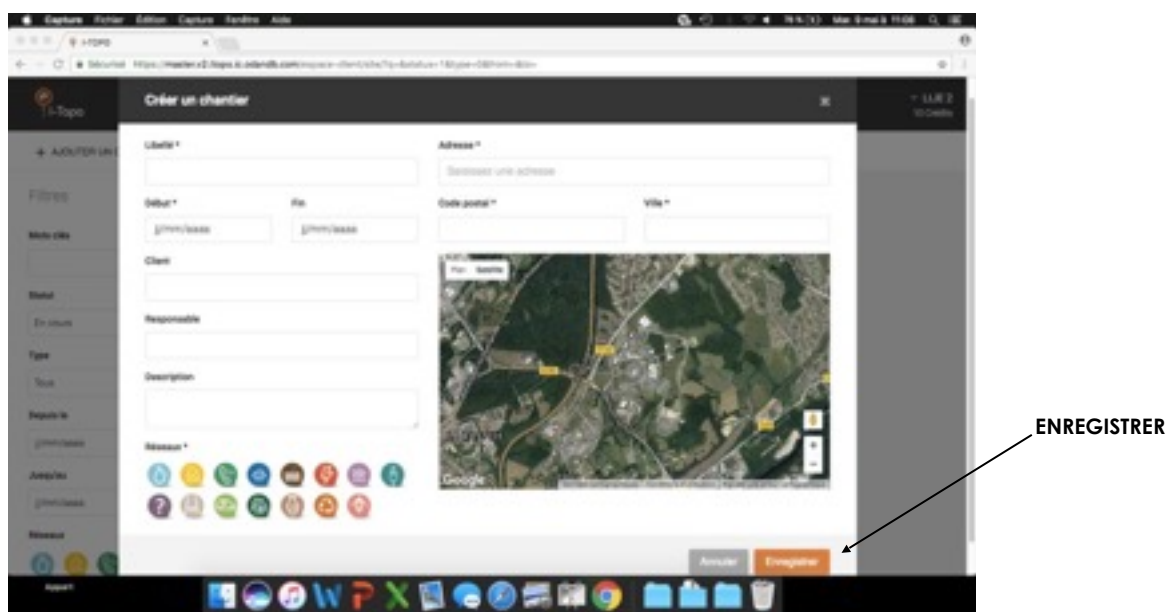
Capture Fichier Édition Capture Fenêtre Aide

i-TOPO

Sécurisé https://master.v2.itopo.io.odandb.com/espace-client/site?q=&statut=1&type=0&from=&to=

i-Topo

+ AJOUTER UN

Filtres

Mots clés

Statut

En cours

Type

Tous

Depuis le

jj/mm/aaaa

Jusqu'au

jj/mm/aaaa

Réseaux

Créer un chantier

Libellé *

Début *

jj/mm/aaaa

Fin

jj/mm/aaaa

Client

Responsable

Description

Réseaux *

Adresse *

Saisissez une adresse

Code postal *

Ville *

Plan Satellite

Google

Annuler

Enregistrer

LUE 2

10 Crédits

ENREGISTRER